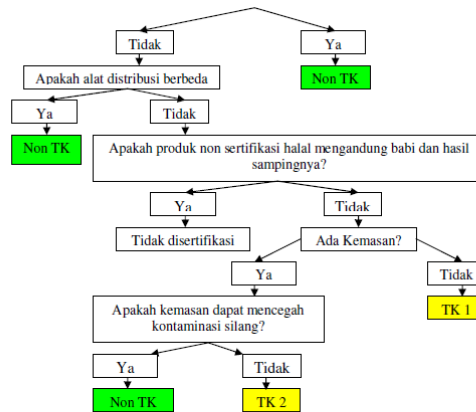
Tidak

Ya

Apakah alat distribusi berbeda

Non TK

Ya

Tidak

Non TK

Apakah produk non sertifikasi halal mengandung babi dan hasil sampingnya?

Ya

Tidak

Tidak disertifikasi

Ada Kemasan?

Ya

Tidak

TK 1

Apakah kemasan dapat mencegah kontaminasi silang?

Ya

Tidak

Non TK

TK 2